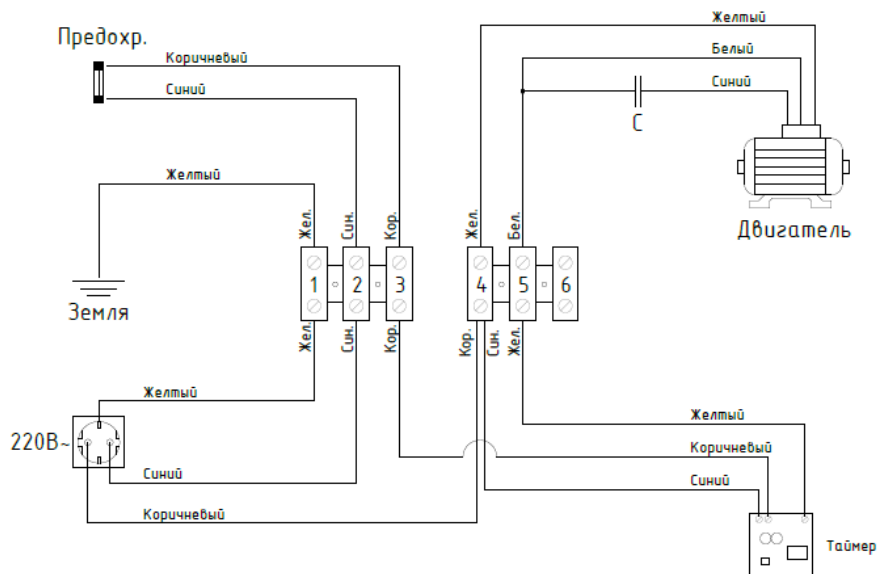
Предохр.

Коричневый

Синий

Желтый

Земля

Жел.

Син.

Кор.

1

2

3

Жел.

Син.

Кор.

Желтый

220В~

Синий

Коричневый

Желтый

Белый

Синий

С

Двигатель

Жел.

Бел.

4

5

6

Кор.

Син.

Жел.

Желтый

Коричневый

Синий

Таймер